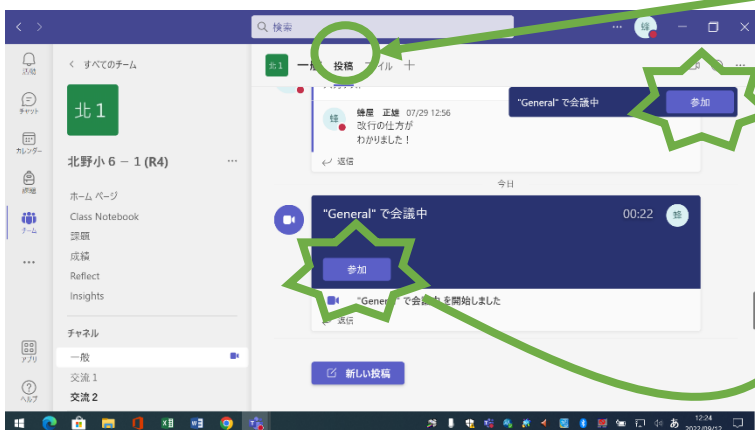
検索

蜂

活動
チャット
カレンダー
課題
チーム
アプリ
ヘルプ

< すべてのチーム

北1

北野小６－１(R4)

ホーム ページ
Class Notebook
課題
成績
Reflect
Insights

チャネル
一般
交流１
交流２

北1 一般 投稿 ファイル +

"General" で会議中 参加

蜂 蜂屋 正雄 07/29 12:56
改行の仕方が
わかりました！
返信

今日

"General" で会議中 00:22 蜂

参加

"General" で会議中 を開始しました
返信

新しい投稿

12:24
2022/09/12